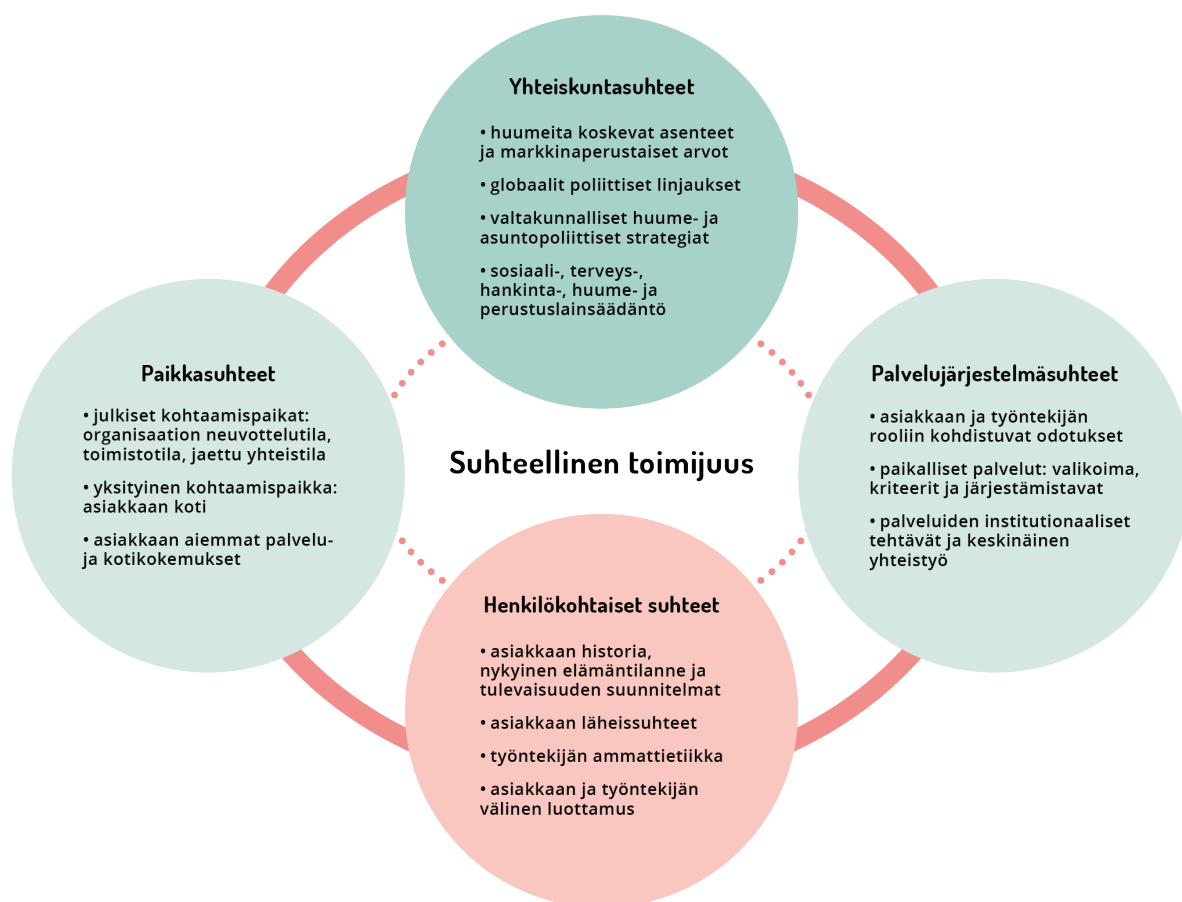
Yhteiskuntasuhteet

• huumeita koskevat asenteet ja markkinaperustaiset arvot

• globaalit poliittiset linjaukset

• valtakunnalliset huume- ja asuntopoliittiset strategiat

• sosiaali-, terveys-, hankinta-, huume- ja perustuslainsäädäntö

Paikkasuhteet

• julkiset kohtaamispaikat: organisaation neuvottelutila, toimistotila, jaettu yhteistila

• yksityinen kohtaamispaikka: asiakkaan koti

• asiakkaan aiemmat palvelu- ja kotikokemukset

Suhteellinen toimijuus

Palvelujärjestelmäsuhteet

• asiakkaan ja työntekijän rooliin kohdistuvat odotukset

• paikalliset palvelut: valikoima, kriteerit ja järjestämistavat

• palveluiden institutionaaliset tehtävät ja keskinäinen yhteistyö

Henkilökohtaiset suhteet

• asiakkaan historia, nykyinen elämäntilanne ja tulevaisuuden suunnitelmat

• asiakkaan läheissuhteet

• työntekijän ammattietiikka

• asiakkaan ja työntekijän välinen luottamus